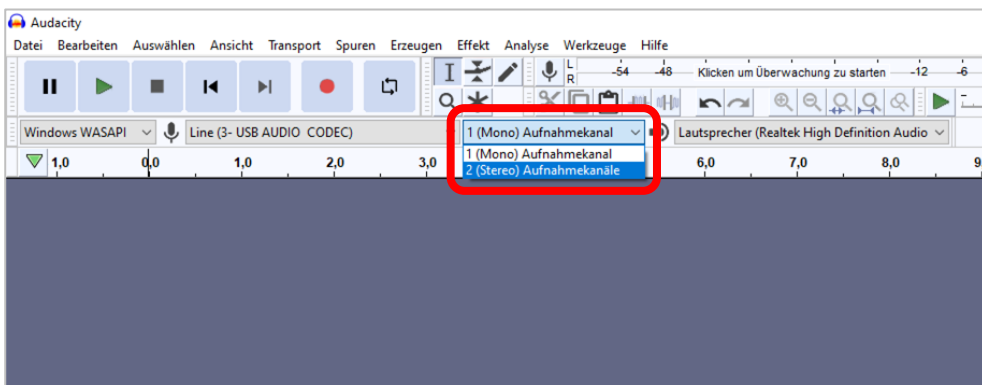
Audacity

Datei Bearbeiten Auswählen Ansicht Transport Spuren Erzeugen Effekt Analyse Werkzeuge Hilfe

L
R
-54 -48 Klicken um Überwachung zu starten -12 -6

Windows WASAPI
Line (3- USB AUDIO CODEC)
1 (Mono) Aufnahmekanal
1 (Mono) Aufnahmekanal
2 (Stereo) Aufnahmekanäle
Lautsprecher (Realtek High Definition Audio

1,0 0,0 1,0 2,0 3,0 6,0 7,0 8,0 9